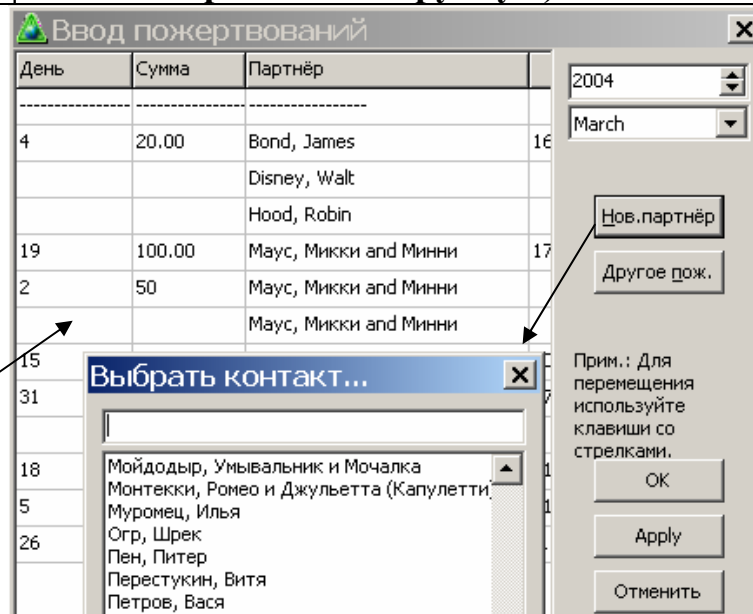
Ввод пожертвований

| День | Сумма | Партнёр | |
|---|---|---|---|
| --------------- | --------------- | ----------------- | |
| 4 | 20.00 | Bond, James | 16 |
| | | Disney, Walt | |
| | | Hood, Robin | |
| 19 | 100.00 | Маус, Микки and Минни | 17 |
| 2 | 50 | Маус, Микки and Минни | |
| | | Маус, Микки and Минни | |
| 15 | | | |
| 31 | | | |
| | | | |
| 18 | | | |
| 5 | | | |
| 26 | | | |

2004
March
Нов.партнёр
Другое пож.
Прим.: Для перемещения используйте клавиши со стрелками.
OK
Apply
Отменить

Выбрать контакт...
Мойдодыр, Умывальник и Мочалка
Монтекки, Ромео и Джульетта (Капулетти)
Муромец, Илья
Огр, Шрек
Пен, Питер
Перестукин, Витя
Петров, Вася